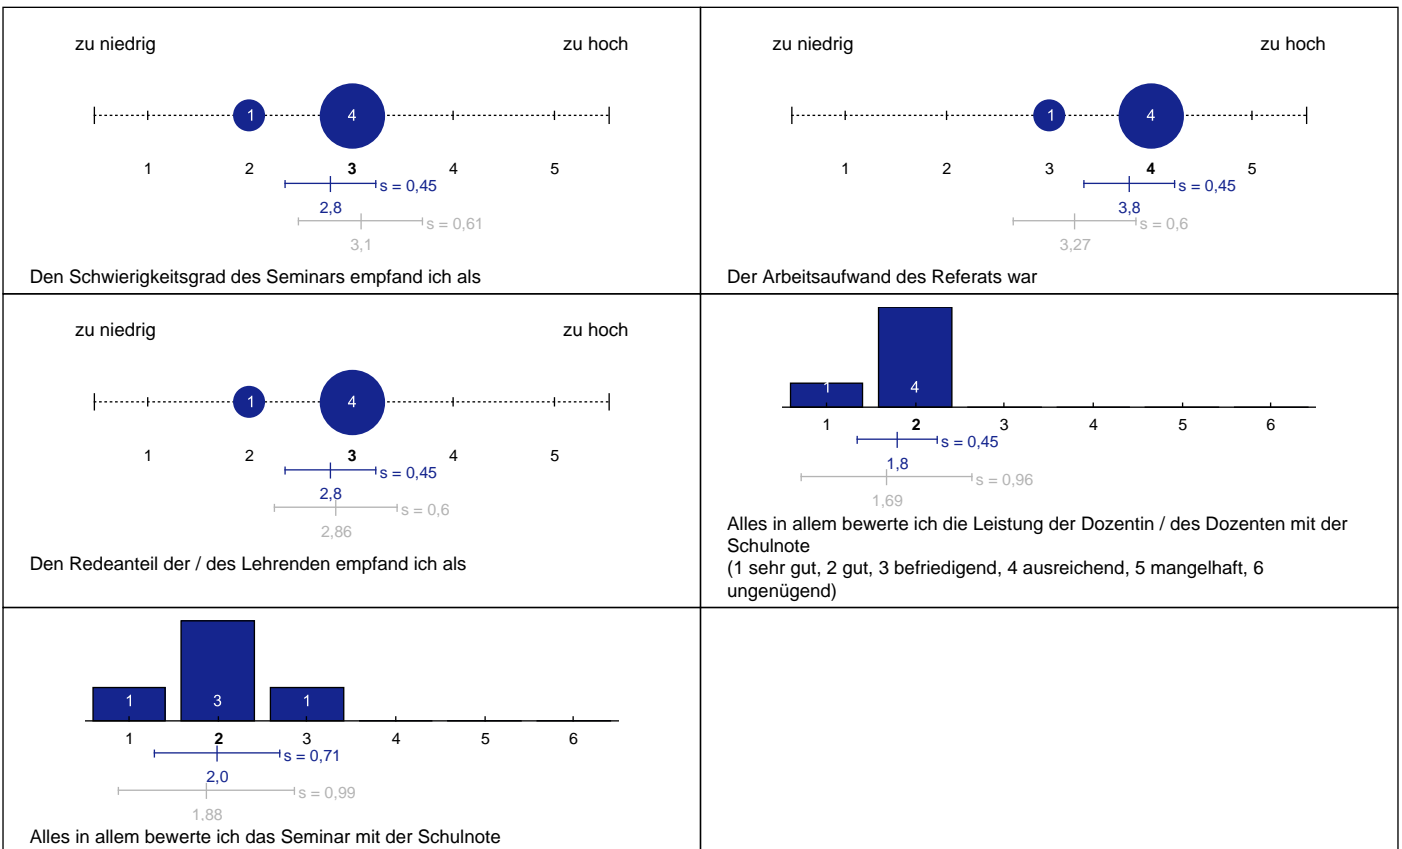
zu niedrig

zu hoch

1

4

1 2 3 4 5

s = 0,45

2,8

s = 0,61

3,1

Den Schwierigkeitsgrad des Seminars empfand ich als

zu niedrig

zu hoch

1

4

1 2 3 4 5

s = 0,45

3,8

s = 0,6

3,27

Der Arbeitsaufwand des Referats war

zu niedrig

zu hoch

1

4

1 2 3 4 5

s = 0,45

2,8

s = 0,6

2,86

Den Redeanteil der / des Lehrenden empfand ich als

1

4

1 2 3 4 5 6

s = 0,45

1,8

s = 0,96

1,69

Alles in allem bewerte ich die Leistung der Dozentin / des Dozenten mit der Schulnote
(1 sehr gut, 2 gut, 3 befriedigend, 4 ausreichend, 5 mangelhaft, 6 ungenügend)

1

3

1

1 2 3 4 5 6

s = 0,71

2,0

s = 0,99

1.88

Alles in allem bewerte ich das Seminar mit der Schulnote